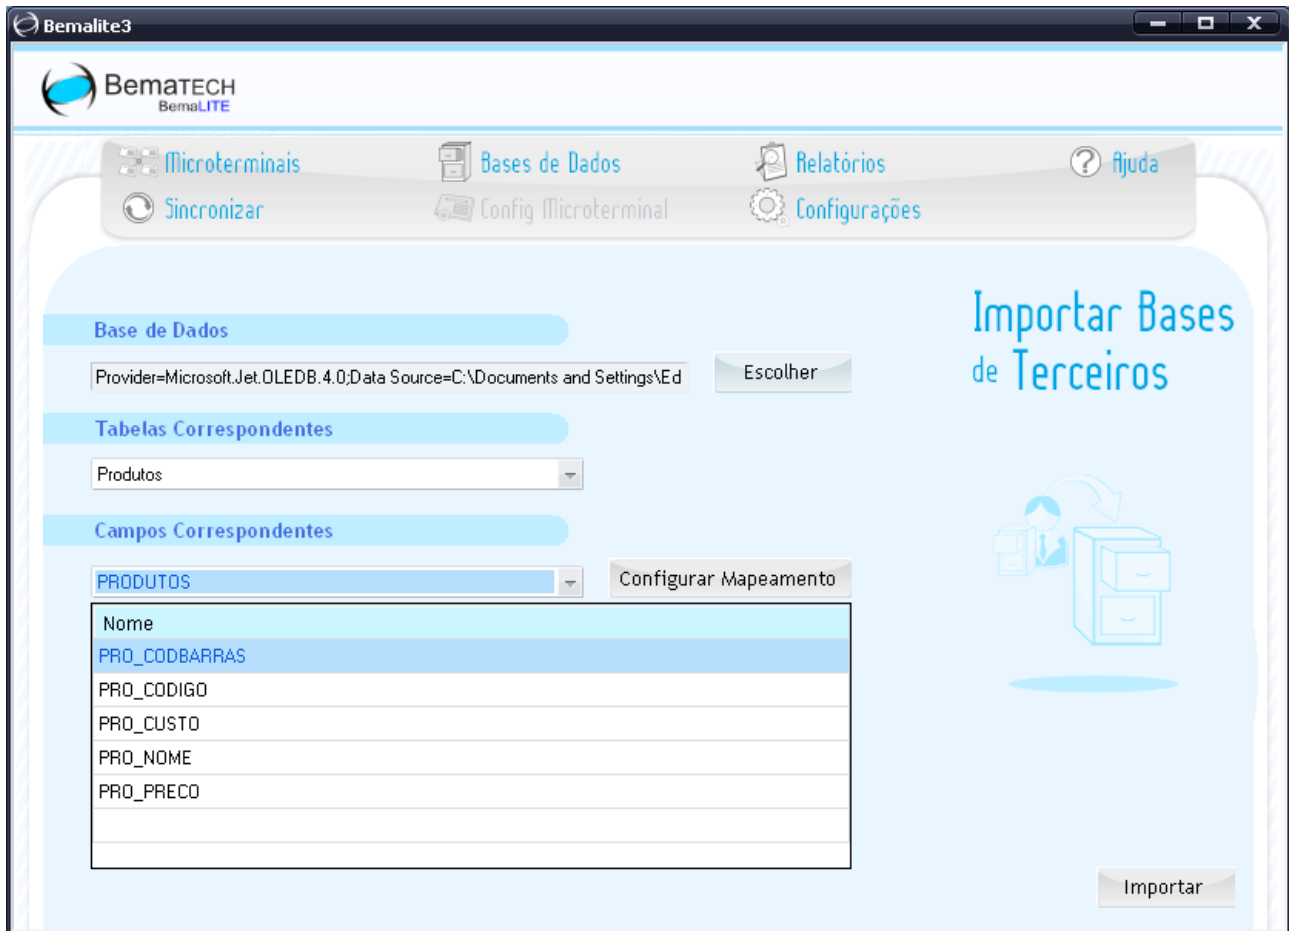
Bemalite3

BemaTECH
BemaLITE

Microterminais
Bases de Dados
Relatórios
Ajuda
Sincronizar
Config Microterminal
Configurações

Importar Bases de Terceiros

Base de Dados

Provider=Microsoft.Jet.OLEDB.4.0;Data Source=C:\Documents and Settings\Ed

Escolher

Tabelas Correspondentes

Produtos

Campos Correspondentes

PRODUTOS

Configurar Mapeamento

| Nome |
|---|
| PRO_CODBARRAS |
| PRO_CODIGO |
| PRO_CUSTO |
| PRO_NOME |
| PRO_PRECO |

Importar